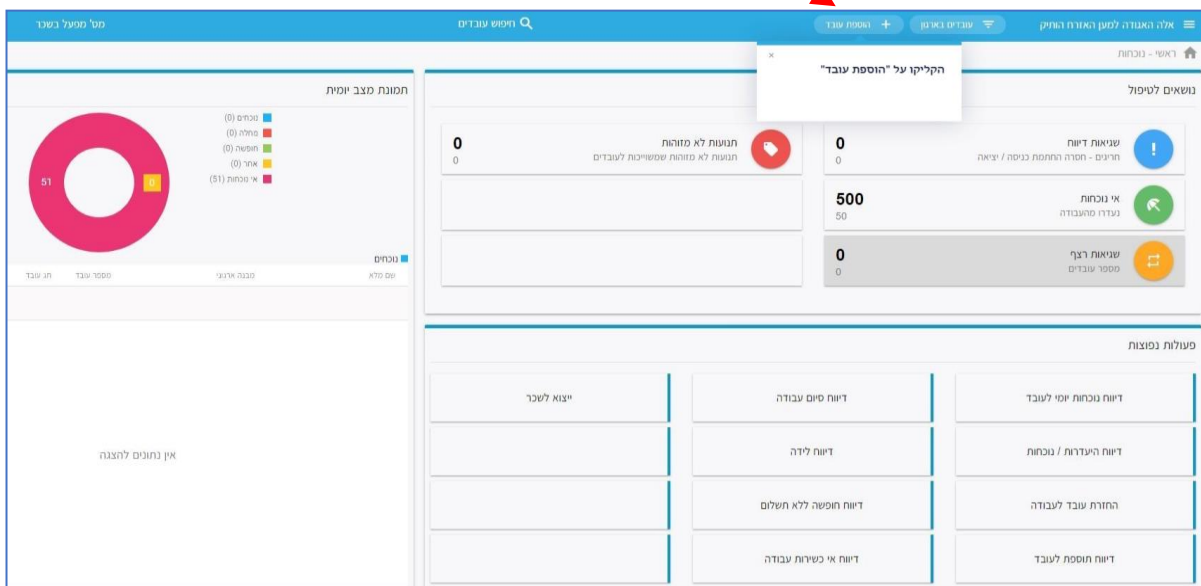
אלה האגודה למען האזרח הותיק
עובדים בארגון
הוספת עובד
חיפוש עובדים
מס' מפעל בשכר

ראשי - נוכחות

×
הקליקו על "הוספת עובד"

נושאים לטיפול

שגיאות דיווח
חריגים - חסרה החתמת כניסה / יציאה
0
0

תנועות לא מזוהות
תנועות לא מזוהות שמשוייכות לעובדים
0
0

אי נוכחות
נעדרו מהעבודה
500
50

שגיאות רצף
מספר עובדים
0
0

תמונת מצב יומית

נוכחים (0)
מחלה (0)
חופשה (0)
אחר (0)
אי נוכחות (51)

51
0

נוכחים

| שם מלא | טבלה ארגוני | מספר עובד | תג עובד |
|---|---|---|---|

אין נתונים להצגה

פעולות נפוצות

דיווח נוכחות יומי לעובד
דיווח סיום עבודה
ייצוא לשכר
דיווח היעדרות / נוכחות
דיווח לידה
החזרת עובד לעבודה
דיווח חופשה ללא תשלום
דיווח תוספת לעובד
דיווח אי כשירות עבודה